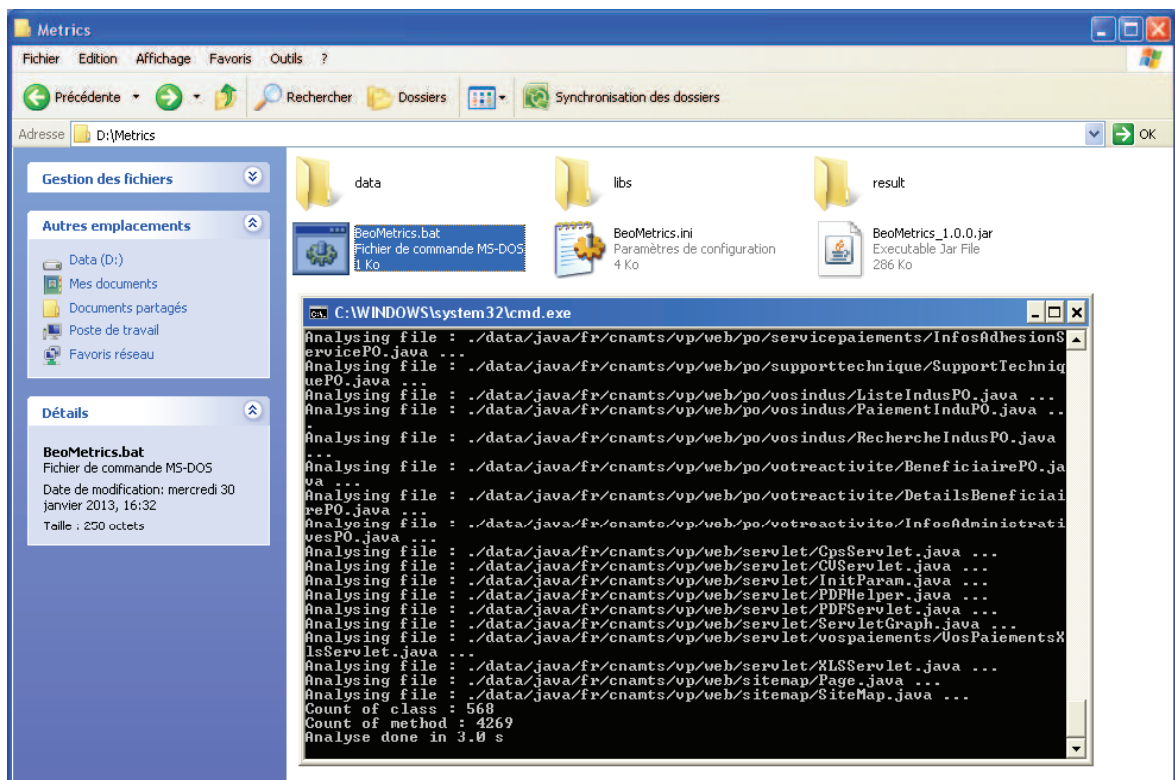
Metrics

Fichier Edition Affichage Favoris Outils ?

Précédente Rechercher Dossiers Synchronisation des dossiers

Adresse D:\Metrics OK

Gestion des fichiers

Autres emplacements

Data (D:)
Mes documents
Documents partagés
Poste de travail
Favoris réseau

Détails

BeoMetrics.bat
Fichier de commande MS-DOS
Date de modification: mercredi 30 janvier 2013, 16:32
Taille : 250 octets

data

libs

result

BeoMetrics.bat
Fichier de commande MS-DOS
1 Ko

BeoMetrics.ini
Paramètres de configuration
4 Ko

BeoMetrics_1.0.0.jar
Executable Jar File
286 Ko

C:\WINDOWS\system32\cmd.exe

Analysing file : ./data/java/fr/cnamts/vp/web/po/servicepaiements/InfosAdhesionServicePO.java ...
Analysing file : ./data/java/fr/cnamts/vp/web/po/supporttechnique/SupportTechniquePO.java ...
Analysing file : ./data/java/fr/cnamts/vp/web/po/vosindus/ListeIndusPO.java ...
Analysing file : ./data/java/fr/cnamts/vp/web/po/vosindus/PaiementInduPO.java ...
Analysing file : ./data/java/fr/cnamts/vp/web/po/vosindus/RechercheIndusPO.java ...
Analysing file : ./data/java/fr/cnamts/vp/web/po/votreactivite/BeneficiairePO.java ...
Analysing file : ./data/java/fr/cnamts/vp/web/po/votreactivite/DetailsBeneficiairePO.java ...
Analysing file : ./data/java/fr/cnamts/vp/web/po/votreactivite/InfosAdministrativesPO.java ...
Analysing file : ./data/java/fr/cnamts/vp/web/servlet/CpsServlet.java ...
Analysing file : ./data/java/fr/cnamts/vp/web/servlet/CVServlet.java ...
Analysing file : ./data/java/fr/cnamts/vp/web/servlet/InitParam.java ...
Analysing file : ./data/java/fr/cnamts/vp/web/servlet/PDFHelper.java ...
Analysing file : ./data/java/fr/cnamts/vp/web/servlet/PDFServlet.java ...
Analysing file : ./data/java/fr/cnamts/vp/web/servlet/ServletGraph.java ...
Analysing file : ./data/java/fr/cnamts/vp/web/servlet/vospaiements/VosPaiementsXlsServlet.java ...
Analysing file : ./data/java/fr/cnamts/vp/web/servlet/XLSServlet.java ...
Analysing file : ./data/java/fr/cnamts/vp/web/sitemap/Page.java ...
Analysing file : ./data/java/fr/cnamts/vp/web/sitemap/SiteMap.java ...
Count of class : 568
Count of method : 4269
Analyse done in 3.0 s